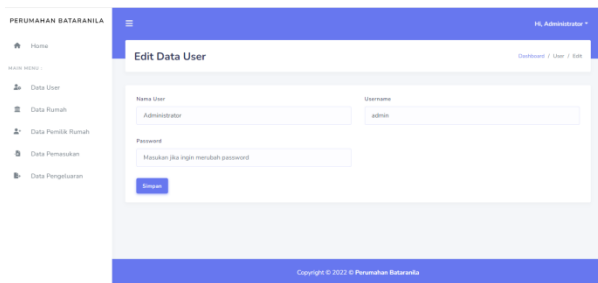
PERUMAHAN BATARANILA

Home

MAIN MENU

Data User

Data Rumah

Data Pemilik Rumah

Data Pemasukan

Data Pengeluaran

≡

Hi, Administrator ▾

Edit Data User

Dashboard / User / Edit

Nama User

Administrator

Username

admin

Password

Masukan jika ingin merubah password

Simpan

Copyright © 2022 © Perumahan Bataranila